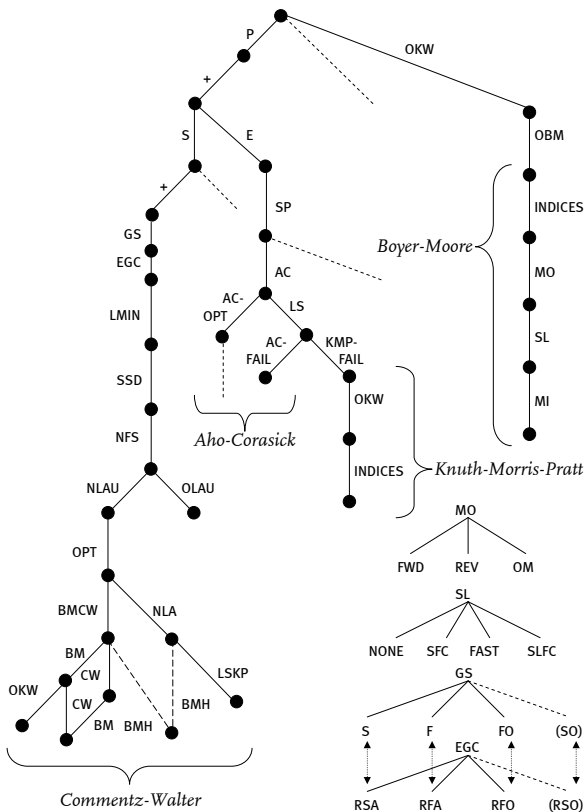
P

OKW

+

S

E

OBM

+

SP

INDICES

GS

Boyer-Moore

EGC

AC

MO

AC-OPT

LS

LMIN

AC-FAIL

KMP-FAIL

SL

SSD

OKW

MI

Aho-Corasick

NFS

INDICES

Knuth-Morris-Pratt

NLAU

OLAU

MO

OPT

FWD

REV

OM

SL

BMCW

NLA

NONE

SFC

FAST

SLFC

BM

LSKP

GS

OKW

CW

CW

BM

BMH

BMH

S

F

FO

(SO)

EGC

Commentz-Walter

RSA

RFA

RFO

(RSO)